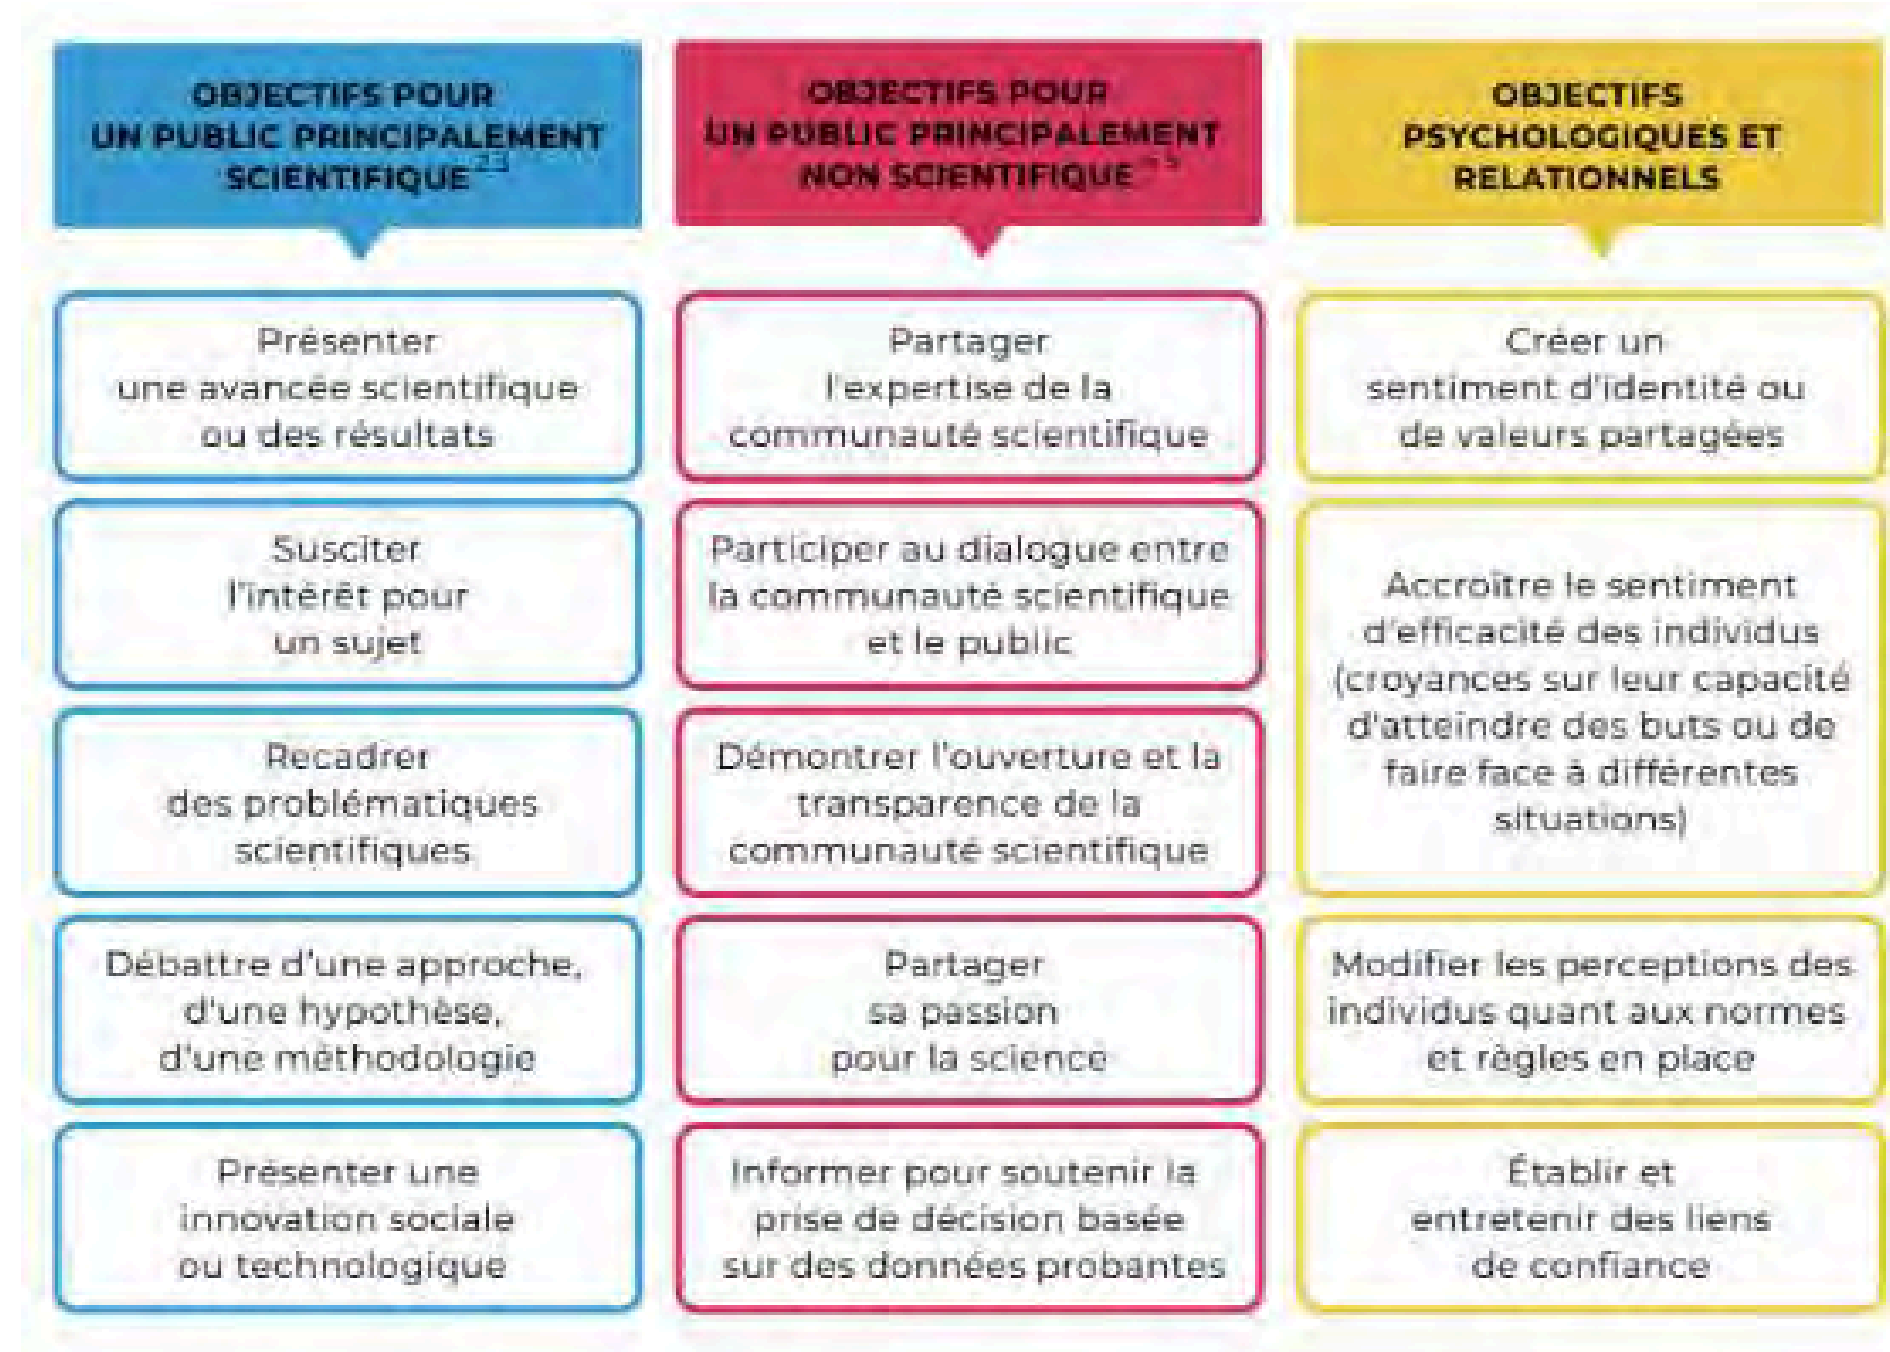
OBJECTIFS POUR UN PUBLIC PRINCIPALEMENT SCIENTIFIQUE$^{2,3}$

Présenter une avancée scientifique ou des résultats

Susciter l'intérêt pour un sujet

Recadrer des problématiques scientifiques

Débattre d'une approche, d'une hypothèse, d'une méthodologie

Présenter une innovation sociale ou technologique

OBJECTIFS POUR UN PUBLIC PRINCIPALEMENT NON SCIENTIFIQUE$^{4,5}$

Partager l'expertise de la communauté scientifique

Participer au dialogue entre la communauté scientifique et le public

Démontrer l'ouverture et la transparence de la communauté scientifique

Partager sa passion pour la science

Informer pour soutenir la prise de décision basée sur des données probantes

OBJECTIFS PSYCHOLOGIQUES ET RELATIONNELS

Créer un sentiment d'identité ou de valeurs partagées

Accroître le sentiment d'efficacité des individus (croyances sur leur capacité d'atteindre des buts ou de faire face à différentes situations)

Modifier les perceptions des individus quant aux normes et règles en place

Établir et entretenir des liens de confiance